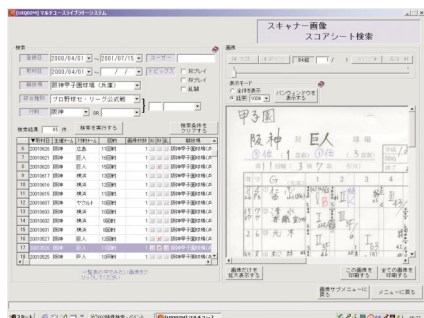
[UNQSCP] マルチユーススコアブックシステム

スキャナー画像
スコアシート検索

検索
記録日 2000/04/01 ～ 2001/07/15
対戦日 2000/04/01 ～ / /
球場名 阪神甲子園球場（兵庫）
試合種別 プロ野球セ・リーグ公式戦
打者 阪神
ユーザー
トピックス
好プレイ
珍プレイ
乱闘
検索結果 95 件
検索を実行する
検索条件をクリアする

| 試合日 | 先攻チーム | 後攻チーム | 回戦 | 試合時間 | 球場 |
|---|---|---|---|---|---|
| 20010626 | 阪神 | 広島 | 15回戦 | | 阪神甲子園球場(兵 |
| 20010621 | 阪神 | 横浜 | 14回戦 | | 阪神甲子園球場(兵 |
| 20010620 | 阪神 | 横浜 | 13回戦 | | 阪神甲子園球場(兵 |
| 20010617 | 阪神 | 横浜 | 12回戦 | | 阪神甲子園球場(兵 |
| 20010616 | 阪神 | 横浜 | 11回戦 | | 阪神甲子園球場(兵 |
| 20010615 | 阪神 | 横浜 | 10回戦 | | 阪神甲子園球場(兵 |
| 20010607 | 阪神 | ヤクルト | 10回戦 | | 阪神甲子園球場(兵 |
| 20010603 | 阪神 | 横浜 | 10回戦 | | 阪神甲子園球場(兵 |
| 20010602 | 阪神 | 横浜 | 9回戦 | | 阪神甲子園球場(兵 |
| 20010601 | 阪神 | 横浜 | 8回戦 | | 阪神甲子園球場(兵 |
| 20010527 | 阪神 | 巨人 | 10回戦 | | 阪神甲子園球場(兵 |
| 20010526 | 阪神 | 巨人 | 9回戦 | | 阪神甲子園球場(兵 |
| 20010525 | 阪神 | 巨人 | 8回戦 | | 阪神甲子園球場(兵 |

一覧表の中で表示したい画像をクリックして下さい

画像
表示モード
全体を表示
拡大 100%
パンウィンドウを表示する

甲子園
阪神 対 巨人
第3 回
3 月 9 日

画像だけを拡大表示する
この画像を印刷する
全ての画像を印刷する
画像サブメニューに戻る
メニューに戻る

スタート